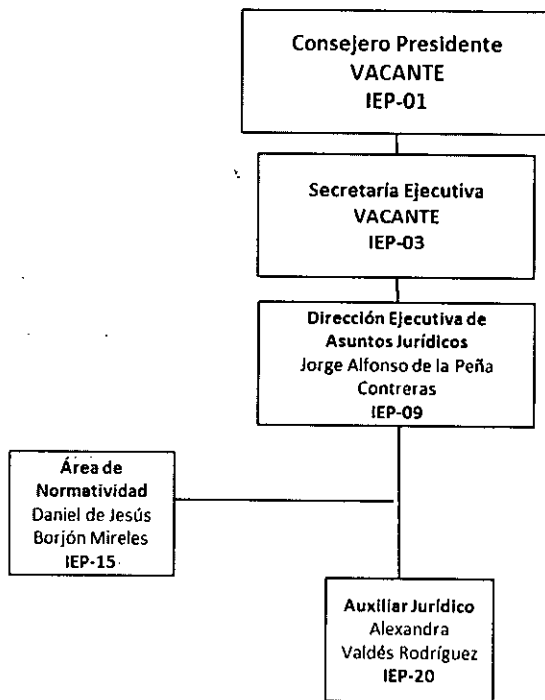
Consejero Presidente
VACANTE
IEP-01

Secretaría Ejecutiva
VACANTE
IEP-03

Dirección Ejecutiva de Asuntos Jurídicos
Jorge Alfonso de la Peña Contreras
IEP-09

Área de Normatividad
Daniel de Jesús Borjón Mireles
IEP-15

Auxiliar Jurídico
Alexandra Valdés Rodríguez
IEP-20